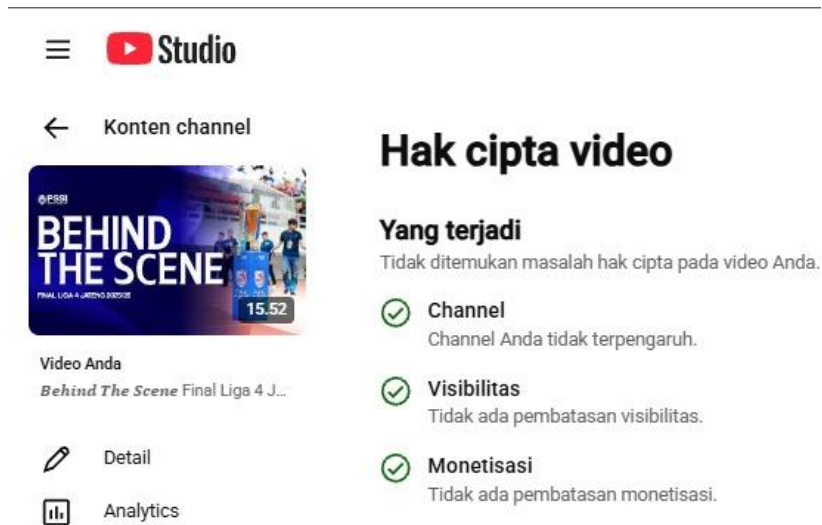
Studio

Konten channel

PSSI
BEHIND THE SCENE
FINAL LIGA 4 JATENG 2025/26
15.52

Video Anda
Behind The Scene Final Liga 4 J...

Detail

Analytics

Hak cipta video

Yang terjadi
Tidak ditemukan masalah hak cipta pada video Anda.

Channel
Channel Anda tidak terpengaruh.

Visibilitas
Tidak ada pembatasan visibilitas.

Monetisasi
Tidak ada pembatasan monetisasi.